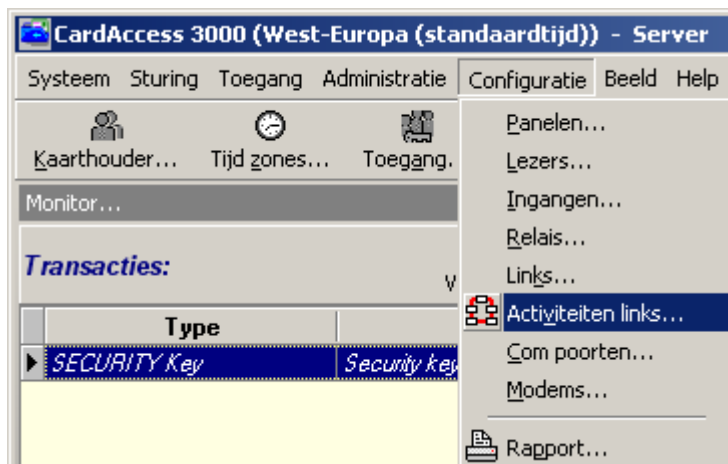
CardAccess 3000 (West-Europa (standaardtijd)) - Server

Systeem Sturing Toegang Administratie Configuratie Beeld Help

Kaarthouder... Tijd zones... Toegang.

Monitor...

Transacties:

V

| Type | |
|---|---|
| SECURITY Key | Security key |

Panelen...
Lezers...
Ingangen...
Relais...
Links...
Activiteiten links...
Com poorten...
Modems...
Rapport...